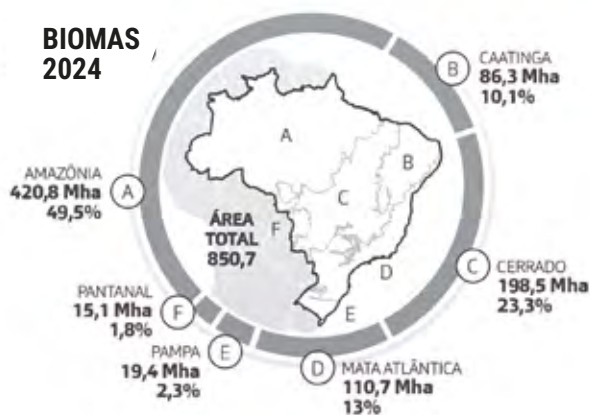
BIOMAS 2024

B CAATINGA 86,3 Mha 10,1%

A

B

C

F

D

E

ÁREA TOTAL 850,7

AMAZÔNIA 420,8 Mha 49,5% A

C CERRADO 198,5 Mha 23,3%

PANTANAL 15,1 Mha 1,8% F

PAMPA 19,4 Mha 2,3% E

D MATA ATLÂNTICA 110,7 Mha 13%